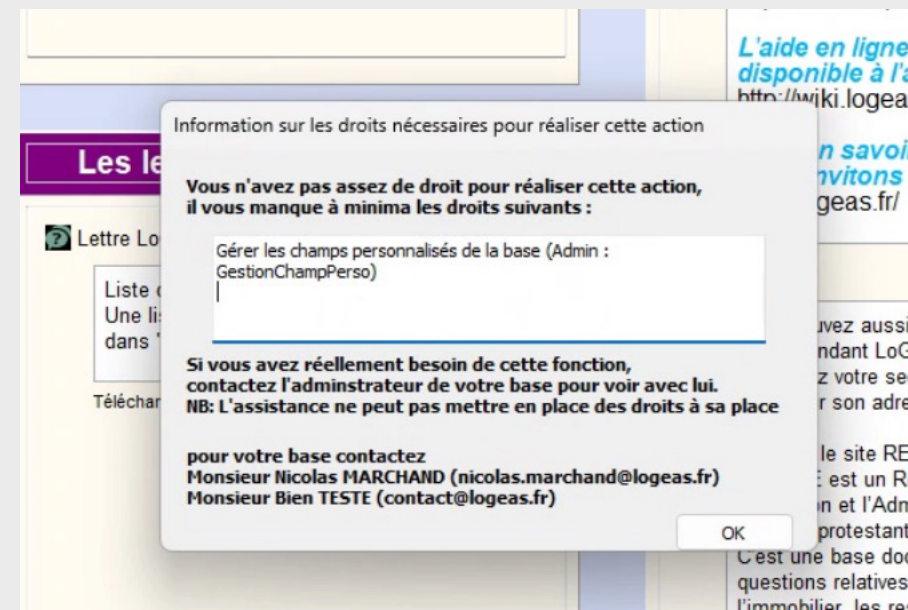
L'aide en ligne
disponible à l'a
http://wiki.logea

n savoi
nvitons
geas.fr/

Les le

Lettre Lo

Liste
Une li
dans

Téléchar

uvez aussi
ndant LoG
z votre se
r son adre

le site RE
est un R
n et l'Adm
protestant
C'est une base doc
questions relatives
l'immobilier, les re

Information sur les droits nécessaires pour réaliser cette action

Vous n'avez pas assez de droit pour réaliser cette action,
il vous manque à minima les droits suivants :

Gérer les champs personnalisés de la base (Admin : GestionChampPerso)

Si vous avez réellement besoin de cette fonction,
contactez l'adminstrateur de votre base pour voir avec lui.
NB: L'assistance ne peut pas mettre en place des droits à sa place

pour votre base contactez
Monsieur Nicolas MARCHAND (nicolas.marchand@logeas.fr)
Monsieur Bien TESTE (contact@logeas.fr)

OK